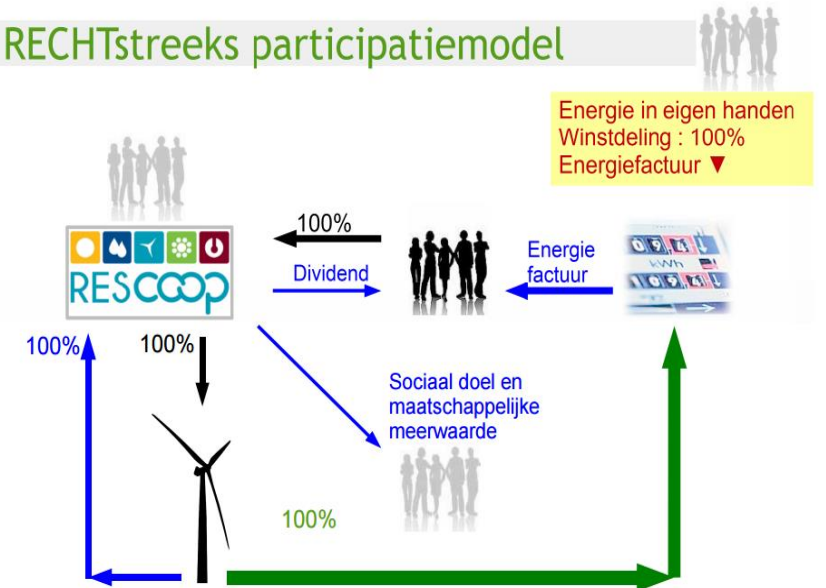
RECHTstreeks participatiemodel

Energie in eigen handen
Winstdeling : 100%
Energiefactuur ▼

REScoop

100%

Dividend

Energie factuur

kWh

100%

100%

Sociaal doel en maatschappelijke meerwaarde

100%